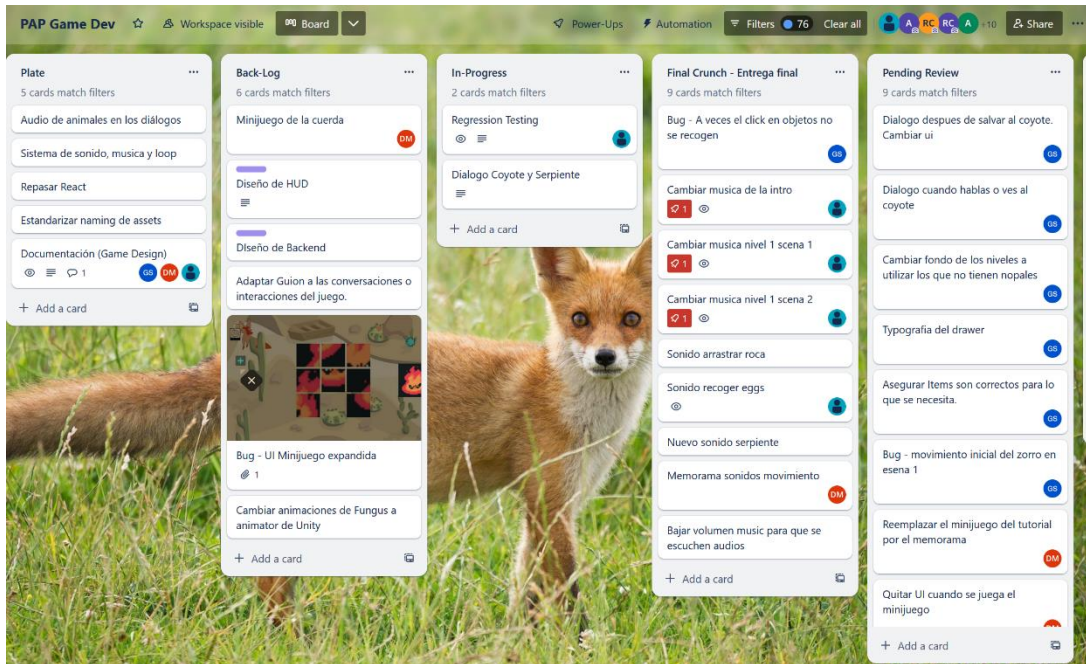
PAP Game Dev ☆ Workspace visible Board Power-Ups Automation Filters 76 Clear all A RC RC A +10 Share ···

Plate ···
5 cards match filters
Audio de animales en los diálogos
Sistema de sonido, musica y loop
Repasar React
Estandarizar naming de assets
Documentación (Game Design)
1
GS DM
+ Add a card

Back-Log ···
6 cards match filters
Minijuego de la cuerda
DM
Diseño de HUD
DIseño de Backend
Adaptar Guion a las conversaciones o interacciones del juego.
Bug - UI Minijuego expandida
1
Cambiar animaciones de Fungus a animator de Unity
+ Add a card

In-Progress ···
2 cards match filters
Regression Testing
Dialogo Coyote y Serpiente
+ Add a card

Final Crunch - Entrega final ···
9 cards match filters
Bug - A veces el click en objetos no se recogen
GS
Cambiar musica de la intro
1
Cambiar musica nivel 1 scena 1
1
Cambiar musica nivel 1 scena 2
1
Sonido arrastrar roca
Sonido recoger eggs
Nuevo sonido serpiente
Memorama sonidos movimiento
DM
Bajar volumen music para que se escuchen audios
+ Add a card

Pending Review ···
9 cards match filters
Dialogo despues de salvar al coyote. Cambiar ui
GS
Dialogo cuando hablas o ves al coyote
GS
Cambiar fondo de los niveles a utilizar los que no tienen nopales
GS
Typografia del drawer
GS
Asegurar Items son correctos para lo que se necesita.
GS
Bug - movimiento inicial del zorro en esena 1
GS
Reemplazar el minijuego del tutorial por el memorama
DM
Quitar UI cuando se juega el minijuego
+ Add a card